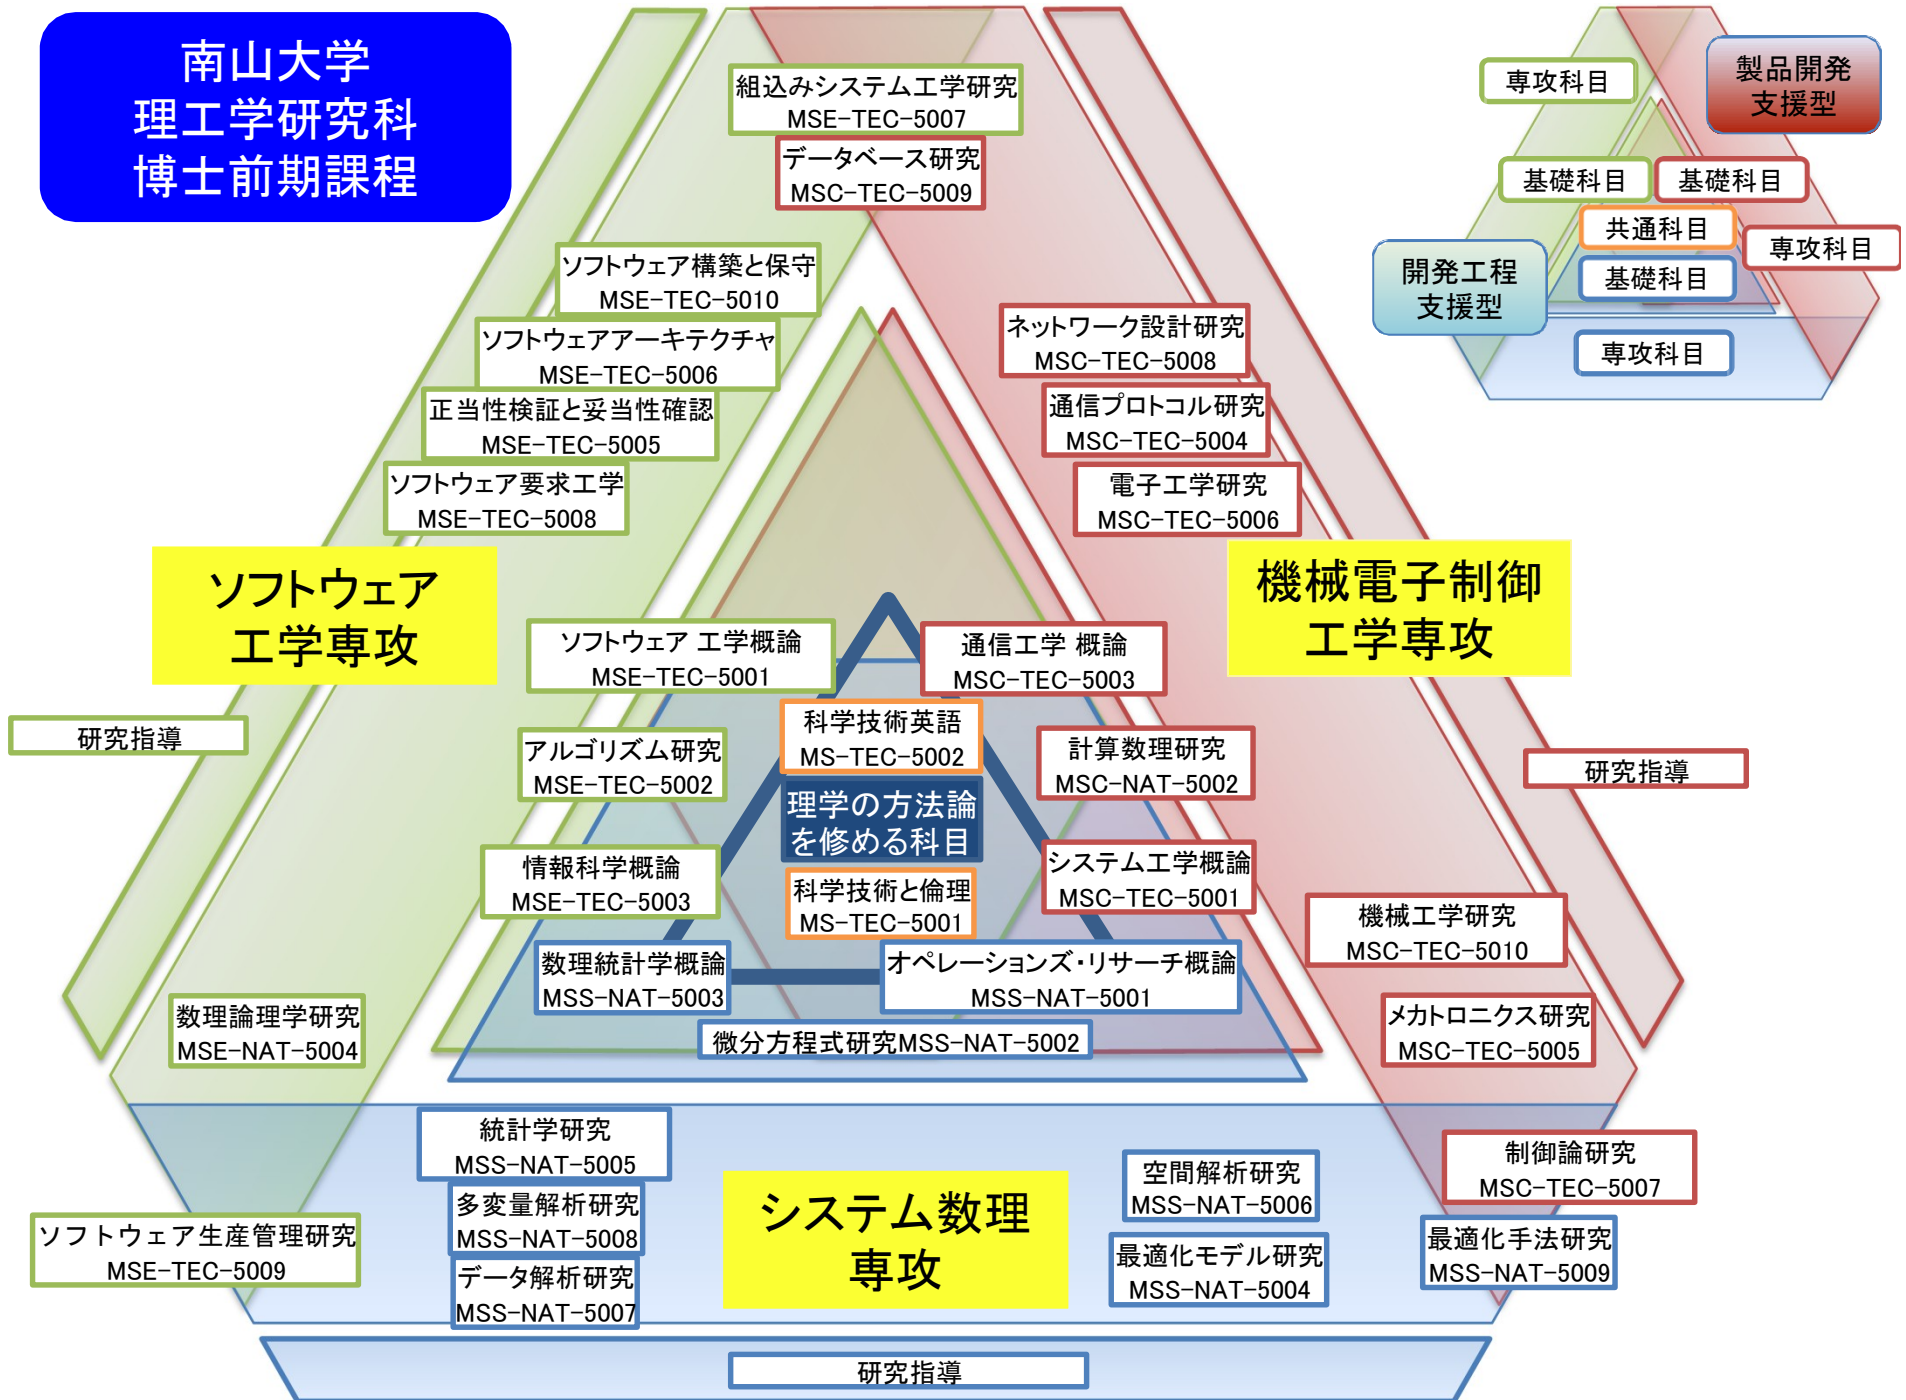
南山大学
理工学研究科
博士前期課程

組込みシステム工学研究
MSE-TEC-5007

データベース研究
MSC-TEC-5009

専攻科目

製品開発
支援型

基礎科目

基礎科目

共通科目

専攻科目

開発工程
支援型

基礎科目

専攻科目

ソフトウェア構築と保守
MSE-TEC-5010

ソフトウェアアーキテクチャ
MSE-TEC-5006

ネットワーク設計研究
MSC-TEC-5008

正当性検証と妥当性確認
MSE-TEC-5005

通信プロトコル研究
MSC-TEC-5004

ソフトウェア要求工学
MSE-TEC-5008

電子工学研究
MSC-TEC-5006

ソフトウェア
工学専攻

機械電子制御
工学専攻

ソフトウェア 工学概論
MSE-TEC-5001

通信工学 概論
MSC-TEC-5003

研究指導

科学技術英語
MS-TEC-5002

アルゴリズム研究
MSE-TEC-5002

計算数理研究
MSC-NAT-5002

研究指導

理学の方法論
を修める科目

情報科学概論
MSE-TEC-5003

システム工学概論
MSC-TEC-5001

科学技術と倫理
MS-TEC-5001

機械工学研究
MSC-TEC-5010

数理統計学概論
MSS-NAT-5003

オペレーションズ・リサーチ概論
MSS-NAT-5001

数理論理学研究
MSE-NAT-5004

メカトロニクス研究
MSC-TEC-5005

微分方程式研究MSS-NAT-5002

統計学研究
MSS-NAT-5005

制御論研究
MSC-TEC-5007

空間解析研究
MSS-NAT-5006

多変量解析研究
MSS-NAT-5008

システム数理
専攻

ソフトウェア生産管理研究
MSE-TEC-5009

最適化手法研究
MSS-NAT-5009

最適化モデル研究
MSS-NAT-5004

データ解析研究
MSS-NAT-5007

研究指導